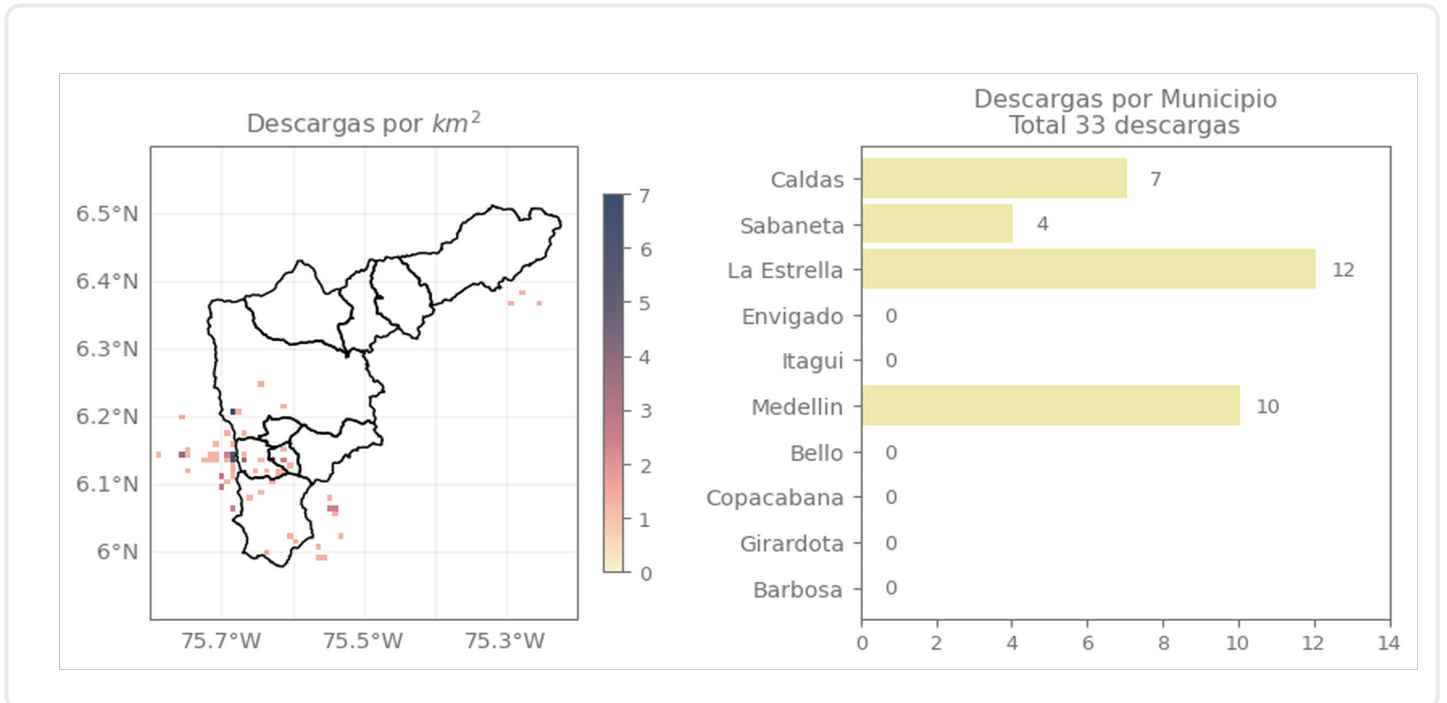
Descargas por $km^2$

6.5°N
6.4°N
6.3°N
6.2°N
6.1°N
6°N

75.7°W 75.5°W 75.3°W

7
6
5
4
3
2
1
0

Descargas por Municipio
Total 33 descargas

Caldas 7
Sabaneta 4
La Estrella 12
Envigado 0
Itagui 0
Medellin 10
Bello 0
Copacabana 0
Girardota 0
Barbosa 0

0 2 4 6 8 10 12 14